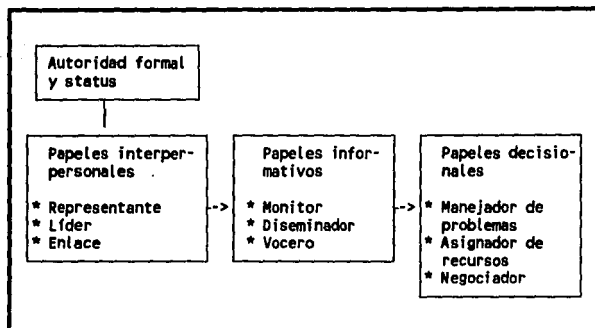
Autoridad formal y status

Papeles interpersonales

* Representante
* Líder
* Enlace

-->

Papeles informativos

* Monitor
* Diseminador
* Vocero

-->

Papeles decisionales

* Manejador de problemas
* Asignador de recursos
* Negociador